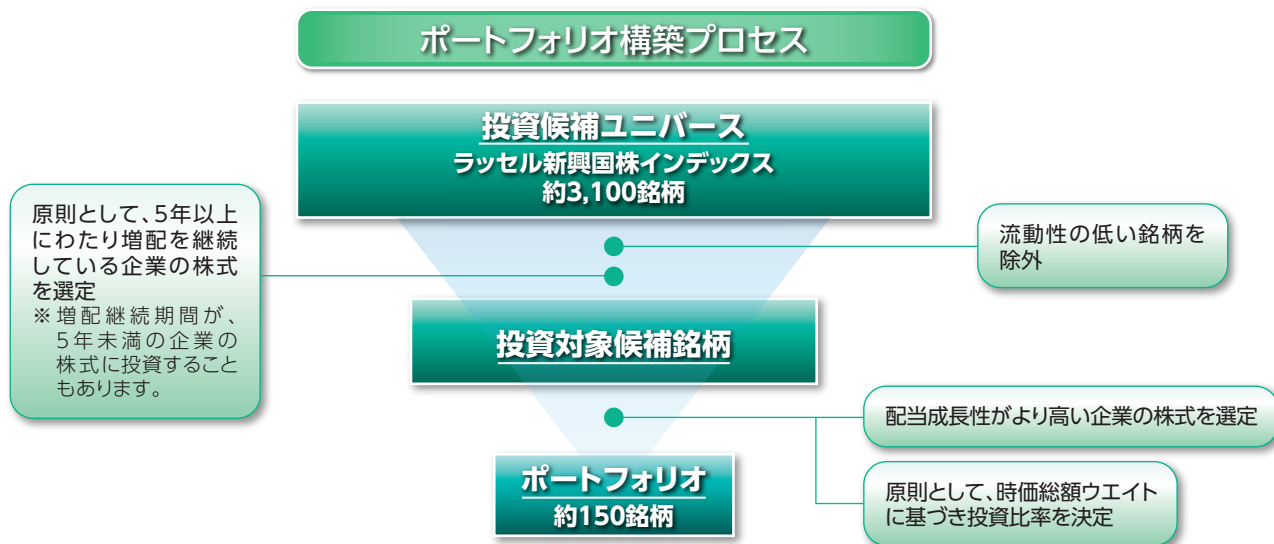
ポートフォリオ構築プロセス

投資候補ユニバース
ラッセル新興国株インデックス
約3,100銘柄

原則として、5年以上にわたり増配を継続している企業の株式を選定
※増配継続期間が、5年未満の企業の株式に投資することもあります。

流動性の低い銘柄を除外

投資対象候補銘柄

配当成長性がより高い企業の株式を選定

原則として、時価総額ウエイトに基づき投資比率を決定

ポートフォリオ
約150銘柄